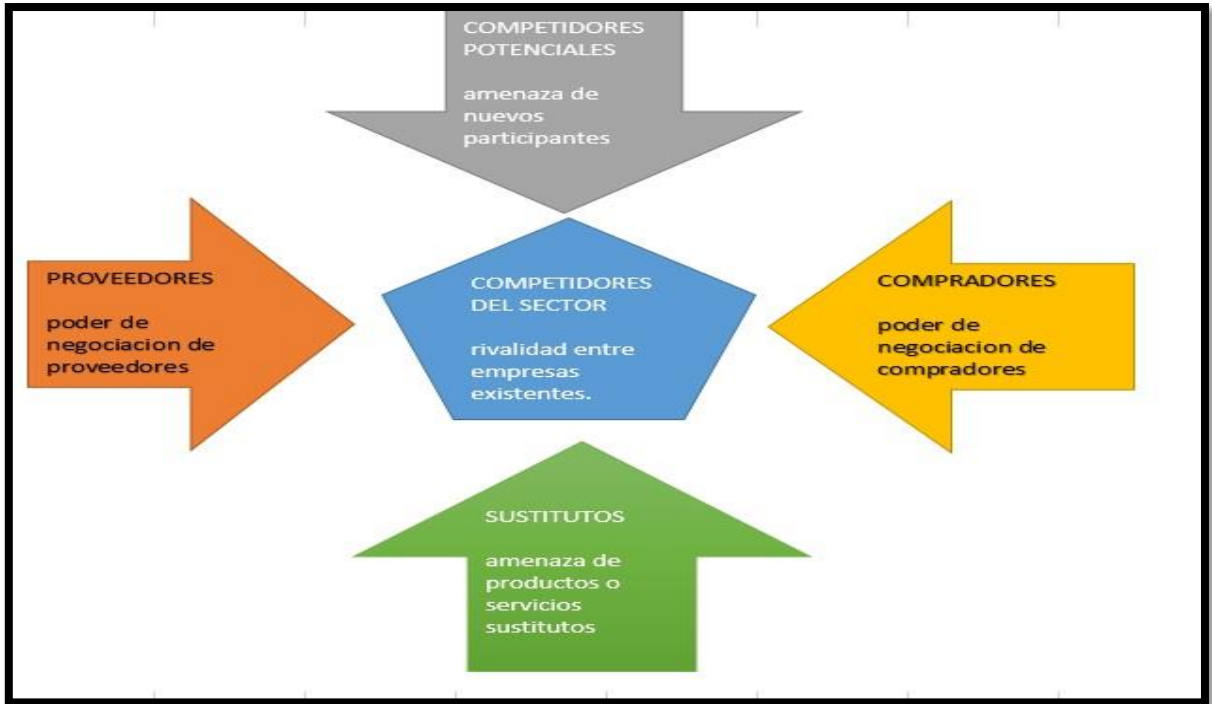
COMPETIDORES POTENCIALES

amenaza de nuevos participantes

PROVEEDORES

poder de negociacion de proveedores

COMPETIDORES DEL SECTOR

rivalidad entre empresas existentes.

COMPRADORES

poder de negociacion de compradores

SUSTITUTOS

amenaza de productos o servicios sustitutos